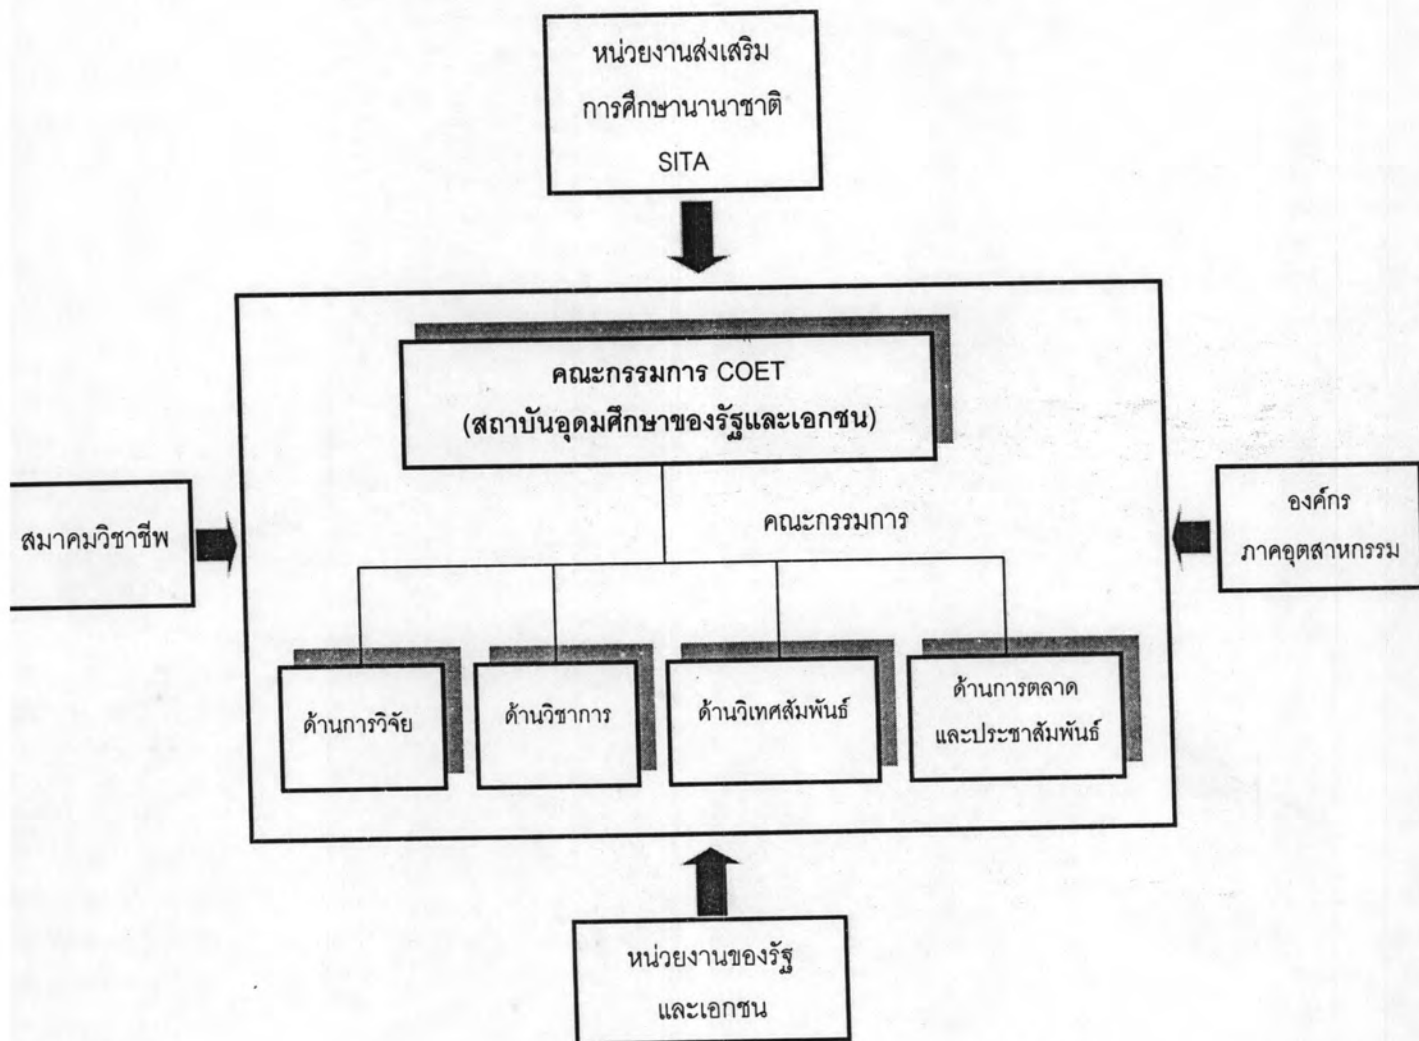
หน่วยงานส่งเสริม
การศึกษานานาชาติ
SITA

คณะกรรมการ COET
(สถาบันอุดมศึกษาของรัฐและเอกชน)

สมาคมวิชาชีพ

คณะกรรมการ

องค์กร
ภาคอุตสาหกรรม

ด้านการวิจัย

ด้านวิชาการ

ด้านวิเทศสัมพันธ์

ด้านการตลาด
และประชาสัมพันธ์

หน่วยงานของรัฐ
และเอกชน